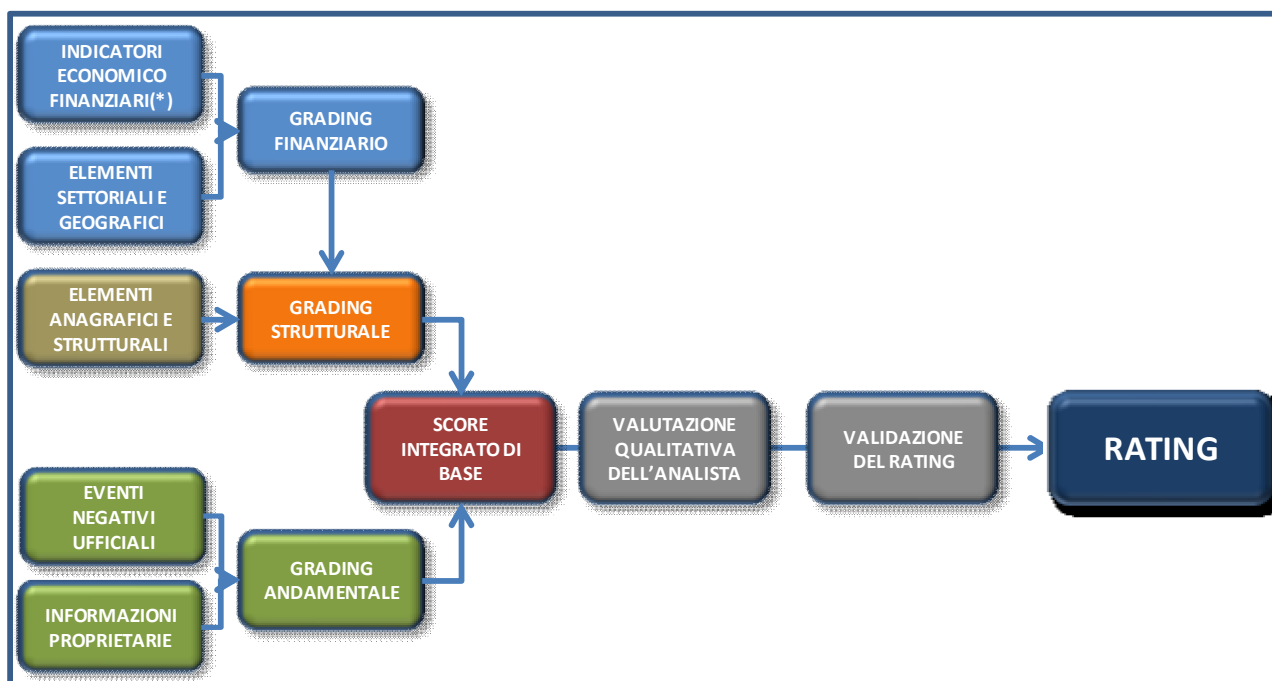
INDICATORI ECONOMICO FINANZIARI(*)

ELEMENTI SETTORIALI E GEOGRAFICI

GRADING FINANZIARIO

ELEMENTI ANAGRAFICI E STRUTTURALI

GRADING STRUTTURALE

SCORE INTEGRATO DI BASE

VALUTAZIONE QUALITATIVA DELL'ANALISTA

VALIDAZIONE DEL RATING

RATING

EVENTI NEGATIVI UFFICIALI

INFORMAZIONI PROPRIETARIE

GRADING ANDAMENTALE